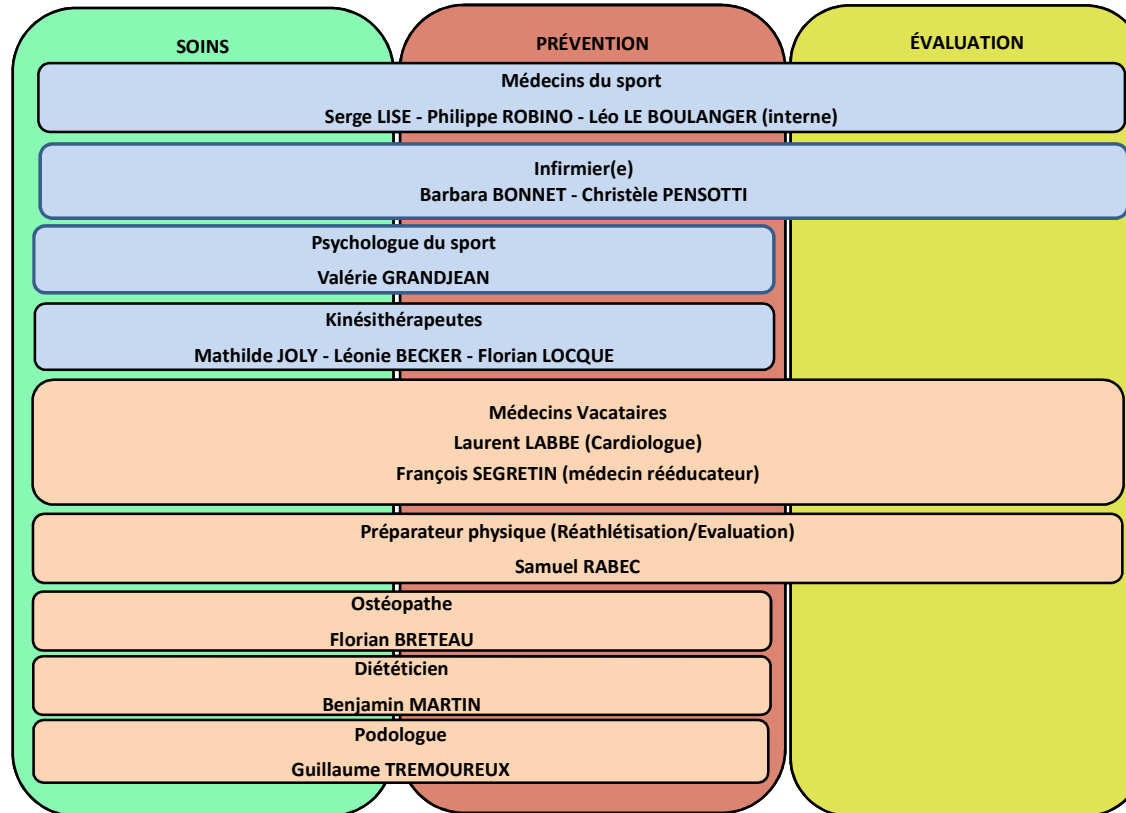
SOINS

PRÉVENTION

ÉVALUATION

Médecins du sport

Serge LISE - Philippe ROBINO - Léo LE BOULANGER (interne)

Infirmier(e)
Barbara BONNET - Christèle PENSOTTI

Psychologue du sport

Valérie GRANDJEAN

Kinésithérapeutes

Mathilde JOLY - Léonie BECKER - Florian LOCQUE

Médecins Vacataires
Laurent LABBE (Cardiologue)
François SEGRETIN (médecin rééducateur)

Préparateur physique (Réathlétisation/Evaluation)

Samuel RABEC

Ostéopathe

Florian BRETEAU

Diététicien

Benjamin MARTIN

Podologue

Guillaume TREMOUREUX